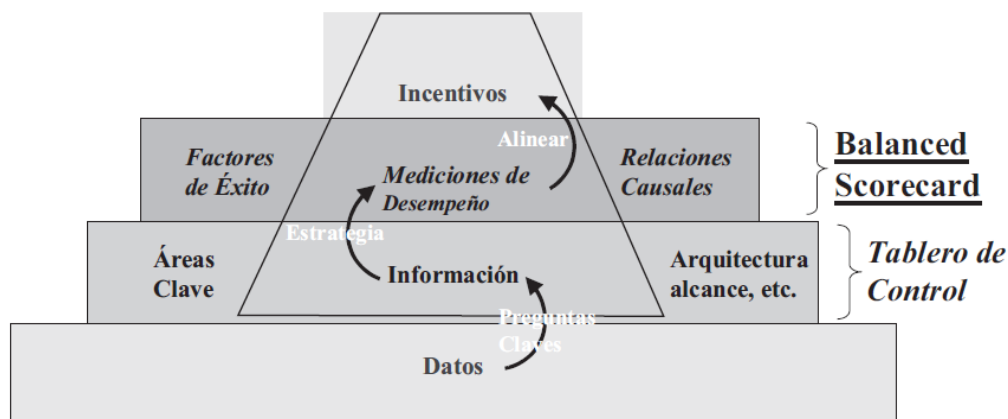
Incentivos

Alinear

Factores de Éxito

Mediciones de Desempeño

Relaciones Causales

Balanced Scorecard

Estrategia

Áreas Clave

Información

Arquitectura alcance, etc.

Tablero de Control

Preguntas Claves

Datos